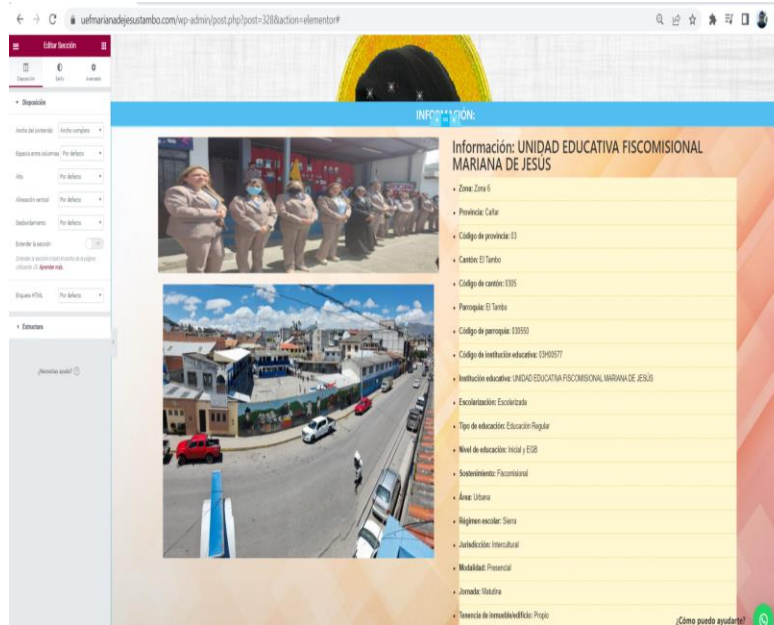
uefmarianadejesustambo.com/wp-admin/post.php?post=328&action=elementor#

Editar Sección

Disposición Estilo Avanzado

Disposición

Ancho del contenido Ancho completo

Espacio entre columnas Por defecto

Alto Por defecto

Alineación vertical Por defecto

Desbordamiento Por defecto

Extender la sección

Extender la sección a todo el ancho de la página utilizando JS. Aprender más.

Etiqueta HTML Por defecto

Estructura

¿Necesitas ayuda?

INFO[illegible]CIÓN:

Información: UNIDAD EDUCATIVA FISCOMISIONAL MARIANA DE JESÚS

Zona: Zona 6

Provincia: Cañar

Código de provincia: 03

Cantón: El Tambo

Código de cantón: 0305

Parroquia: El Tambo

Código de parroquia: 030550

Código de institución educativa: 03H00577

Institución educativa: UNIDAD EDUCATIVA FISCOMISIONAL MARIANA DE JESÚS

Escolarización: Escolarizada

Tipo de educación: Educación Regular

Nivel de educación: Inicial y EGB

Sostenimiento: Fiscomisional

Área: Urbana

Régimen escolar: Sierra

Jurisdicción: Intercultural

Modalidad: Presencial

Jornada: Matutina

Tenencia de inmueble/edificio: Propio

¿Cómo puedo ayudarte?